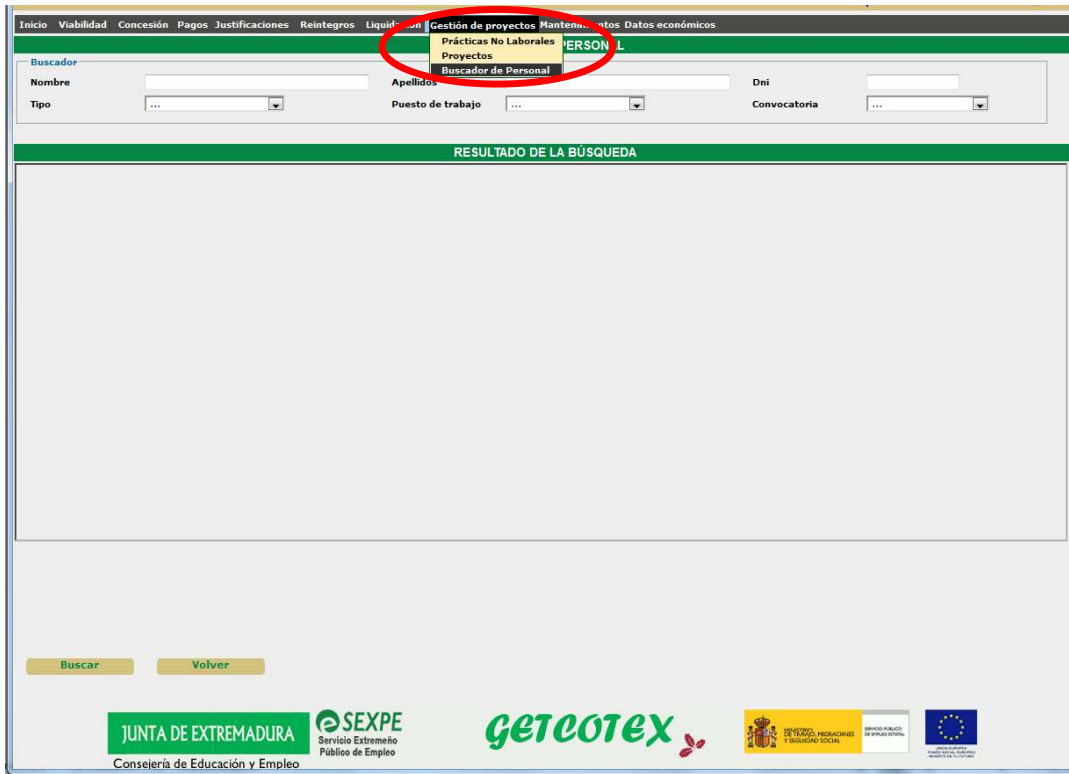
Inicio Viabilidad Concesión Pagos Justificaciones Reintegros Liquid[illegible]ón Gestión de proyectos Manten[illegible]ntos Datos económicos

Prácticas No Laborales
Proyectos
Buscador de Personal

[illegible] PERSON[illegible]L

Buscador
Nombre
Apellidos
Dni
Tipo ...
Puesto de trabajo ...
Convocatoria ...

RESULTADO DE LA BÚSQUEDA

Buscar
Volver

JUNTA DE EXTREMADURA
Consejería de Educación y Empleo

SEXPE
Servicio Extremeño Público de Empleo

GETCOTEX

MINISTERIO DE TRABAJO, MIGRACIONES Y SEGURIDAD SOCIAL
SERVICIO PÚBLICO DE EMPLEO ESTATAL

UNIÓN EUROPEA
FONDO SOCIAL EUROPEO
INVIERTE EN TU FUTURO